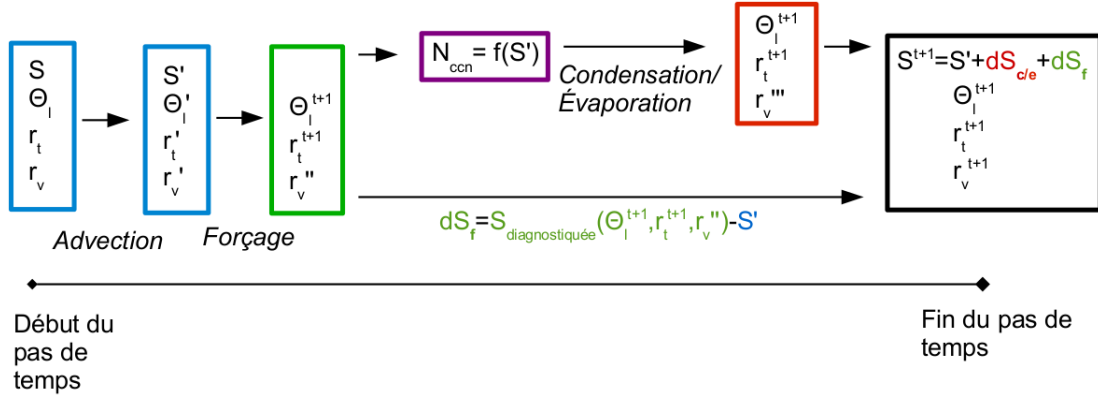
$S$
$\Theta_l$
$r_t$
$r_v$

$S'$
$\Theta_l'$
$r_t'$
$r_v'$

$\Theta_l^{t+1}$
$r_t^{t+1}$
$r_v''$

$N_{ccn} = f(S')$

Condensation/
Évaporation

$\Theta_l^{t+1}$
$r_t^{t+1}$
$r_v'''$

$S^{t+1}=S'+dS_{c/e}+dS_f$
$\Theta_l^{t+1}$
$r_t^{t+1}$
$r_v^{t+1}$

Advection

Forçage

$dS_f=S_{diagnostiquée}(\Theta_l^{t+1},r_t^{t+1},r_v'')-S'$

Début du pas de temps

Fin du pas de temps